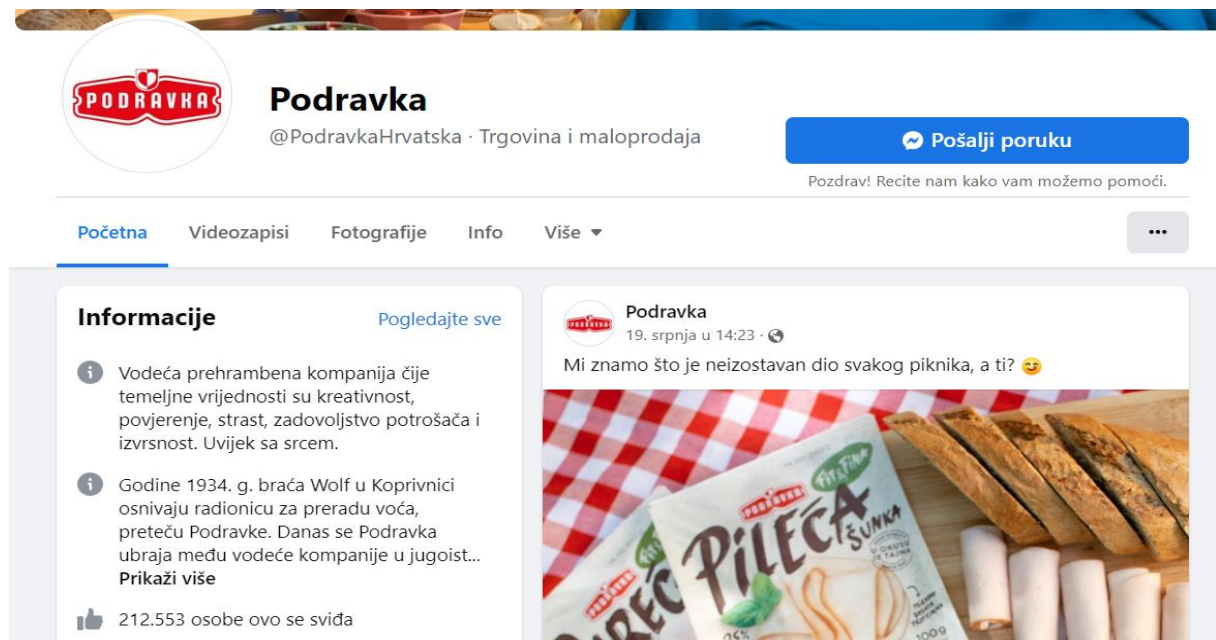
PODRAVKA

Podravka
@PodravkaHrvatska · Trgovina i maloprodaja

Pošalji poruku
Pozdrav! Recite nam kako vam možemo pomoći.

Početna Videozapisi Fotografije Info Više ▾

...

Informacije
Pogledajte sve

Vodeća prehrambena kompanija čije temeljne vrijednosti su kreativnost, povjerenje, strast, zadovoljstvo potrošača i izvrsnost. Uvijek sa srcem.

Godine 1934. g. braća Wolf u Koprivnici osnivaju radionicu za preradu voća, preteču Podravke. Danas se Podravka ubraja među vodeće kompanije u jugoist...
Prikaži više

212.553 osobe ovo se sviđa

Podravka
19. srpnja u 14:23 ·
Mi znamo što je neizostavan dio svakog piknika, a ti? 😊

PODRAVKA
FIT&FINO
PILEĆA
ŠUNKA
PUREĆ
100g
25%